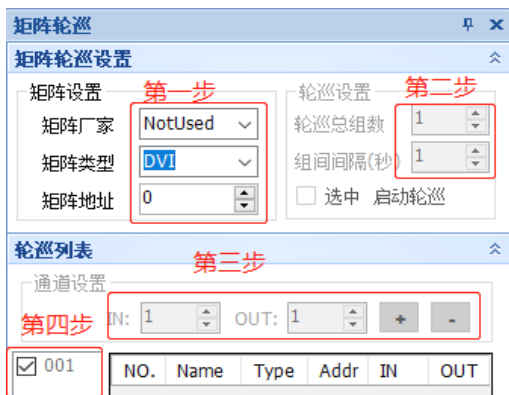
矩阵轮巡

矩阵轮巡设置

矩阵设置

第一步

矩阵厂家 NotUsed

矩阵类型 DVI

矩阵地址 0

轮巡设置

第二步

轮巡总组数 1

组间间隔(秒) 1

选中 启动轮巡

轮巡列表

第三步

通道设置

IN: 1 OUT: 1 + -

第四步

001

| NO. | Name | Type | Addr | IN | OUT |
|---|---|---|---|---|---|